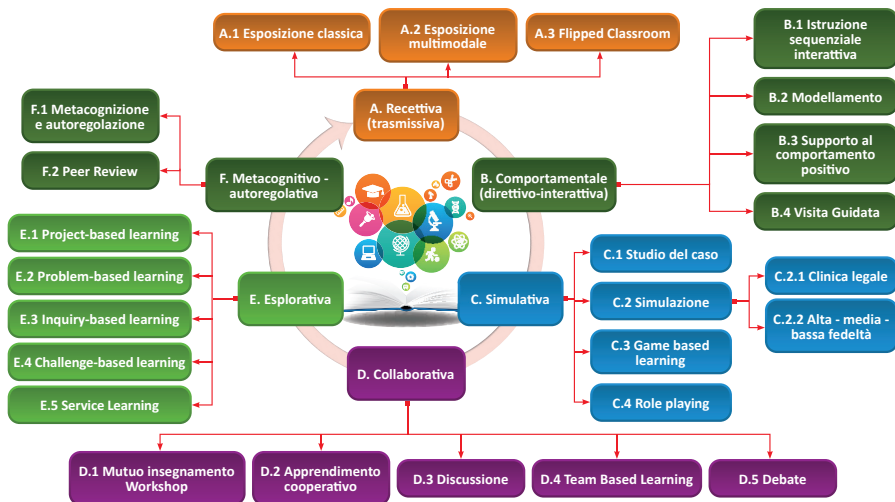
A.1 Esposizione classica

A.2 Esposizione multimodale

A.3 Flipped Classroom

A. Recettiva (trasmissiva)

B.1 Istruzione sequenziale interattiva

B.2 Modellamento

B.3 Supporto al comportamento positivo

B.4 Visita Guidata

B. Comportamentale (direttivo-interattiva)

F.1 Metacognizione e autoregolazione

F.2 Peer Review

F. Metacognitivo - autoregolativa

E.1 Project-based learning

E.2 Problem-based learning

E.3 Inquiry-based learning

E.4 Challenge-based learning

E.5 Service Learning

E. Esplorativa

C. Simulativa

C.1 Studio del caso

C.2 Simulazione

C.2.1 Clinica legale

C.2.2 Alta - media - bassa fedeltà

C.3 Game based learning

C.4 Role playing

D. Collaborativa

D.1 Mutuo insegnamento Workshop

D.2 Apprendimento cooperativo

D.3 Discussione

D.4 Team Based Learning

D.5 Debate